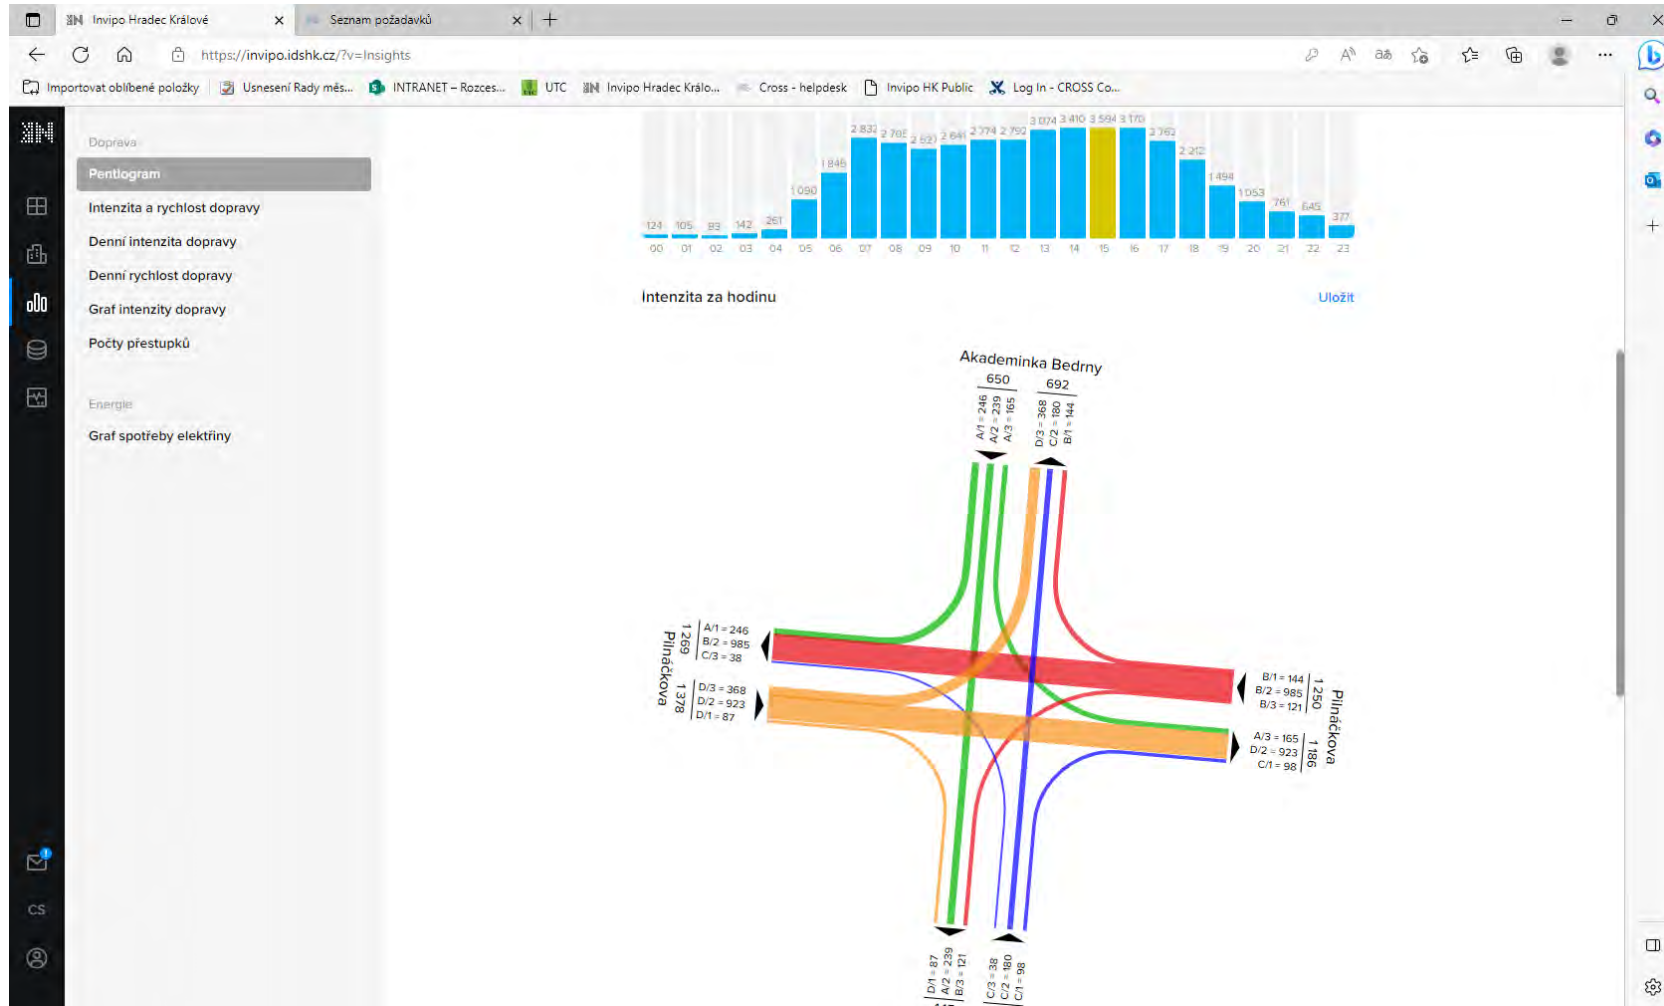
Invipo Hradec Králové × Seznam požadavků × +

https://invipo.idshk.cz/?v=Insights

Importovat oblíbené položky | Usnesení Rady měs... INTRANET – Rozces... UTC Invipo Hradec Králo... Cross - helpdesk Invipo HK Public Log In - CROSS Co...

Doprava
Pentlogram
Intenzita a rychlost dopravy
Denní intenzita dopravy
Denní rychlost dopravy
Graf intenzity dopravy
Počty přestupků

Energie
Graf spotřeby elektřiny

CS

124 105 83 142 261 1 090 1 846 2 832 2 705 2 527 2 641 2 774 2 792 3 074 3 410 3 594 3 170 2 762 2 212 1 494 1 053 761 645 377
00 01 02 03 04 05 06 07 08 09 10 11 12 13 14 15 16 17 18 19 20 21 22 23

Intenzita za hodinu
Uložit

Akademinka Bedrny
650
692
A/1 = 246
A/2 = 239
A/3 = 165
D/3 = 368
C/2 = 180
B/1 = 144

1 269
Pilnáčkova
A/1 = 246
B/2 = 985
C/3 = 38
1 378
D/3 = 368
D/2 = 923
D/1 = 87

B/1 = 144
B/2 = 985
B/3 = 121
1 250
Pilnáčkova
A/3 = 165
D/2 = 923
C/1 = 98
1 186

D/1 = 87
A/2 = 239
B/3 = 121
C/3 = 38
C/2 = 180
C/1 = 98